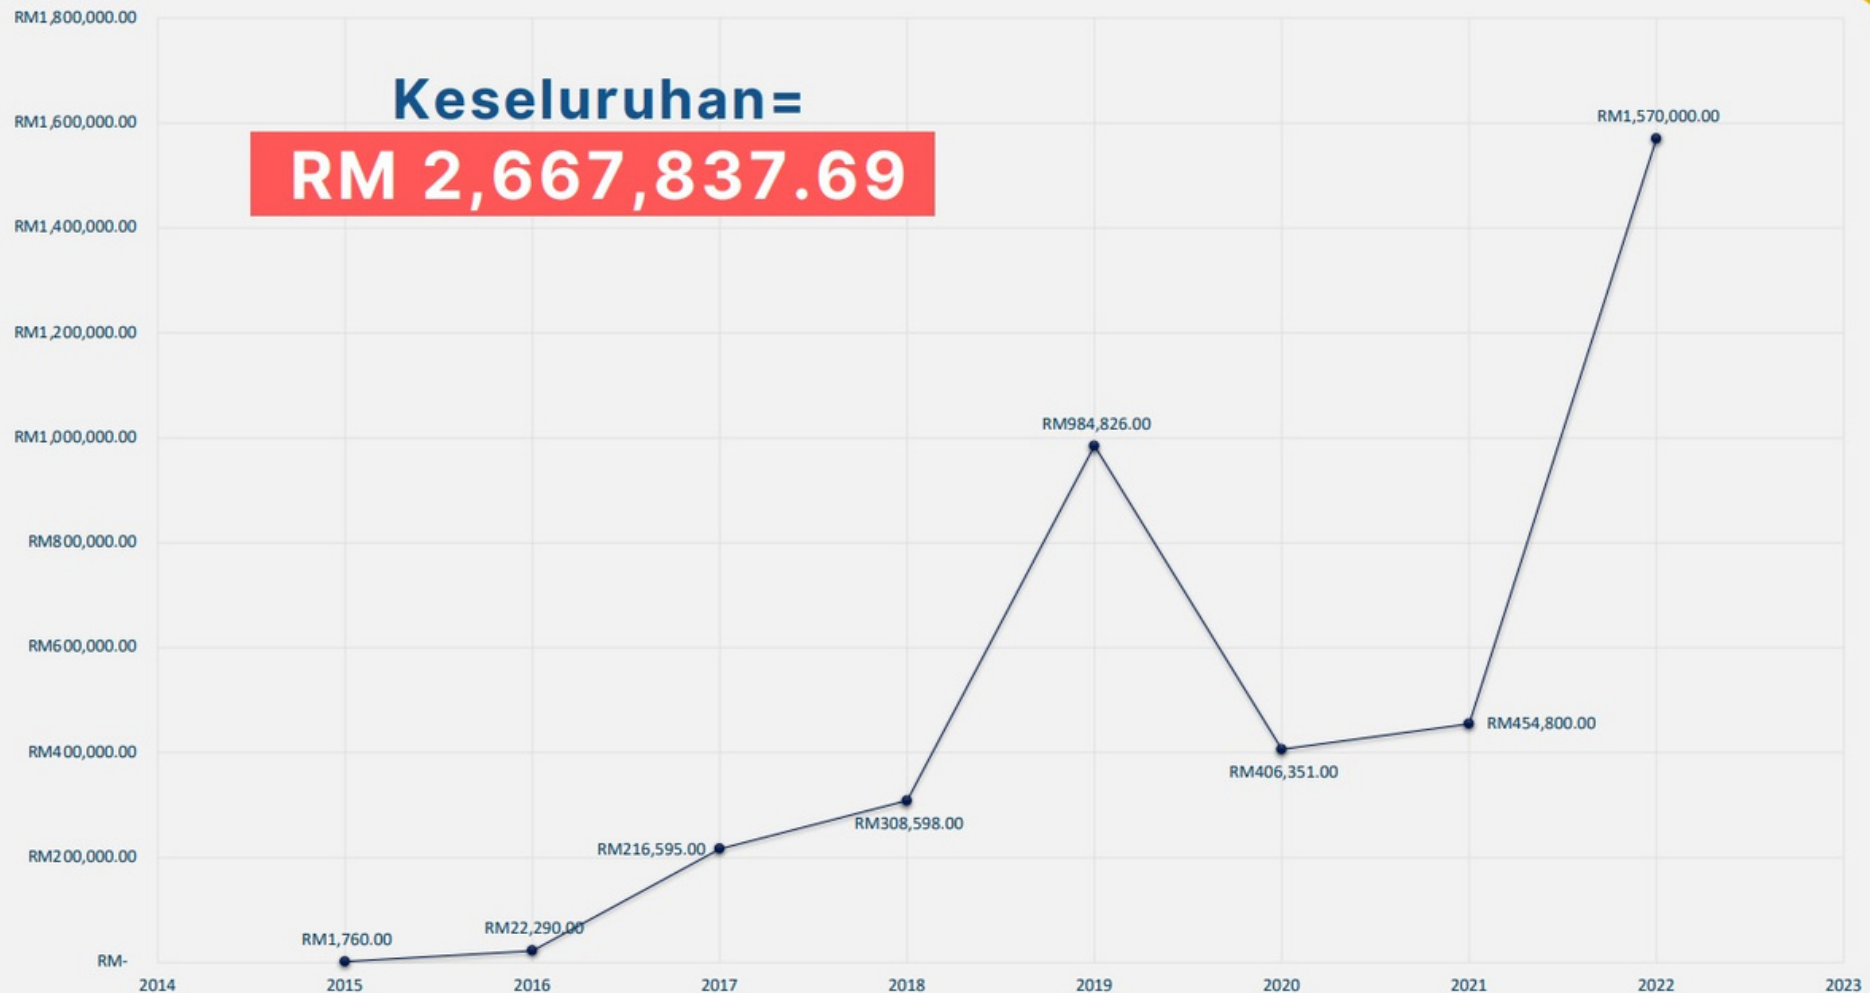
RM1,800,000.00
RM1,600,000.00
RM1,400,000.00
RM1,200,000.00
RM1,000,000.00
RM800,000.00
RM600,000.00
RM400,000.00
RM200,000.00
RM-

Keseluruhan=
RM 2,667,837.69

RM1,760.00
RM22,290.00
RM216,595.00
RM308,598.00
RM984,826.00
RM406,351.00
RM454,800.00
RM1,570,000.00

2014 2015 2016 2017 2018 2019 2020 2021 2022 2023